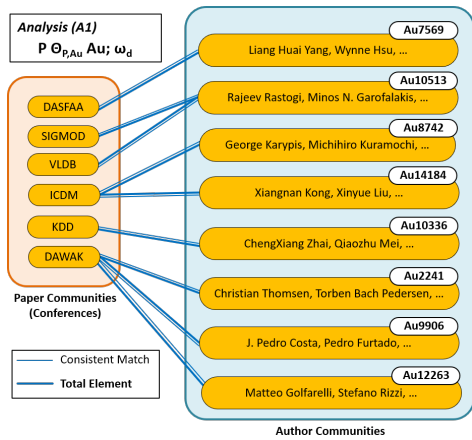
Analysis (A1)

$P\ \Theta_{P,Au}\ Au;\ \omega_d$

DASFAA

SIGMOD

VLDB

ICDM

KDD

DAWAK

Paper Communities (Conferences)

Consistent Match

Total Element

Au7569

Liang Huai Yang, Wynne Hsu, ...

Au10513

Rajeev Rastogi, Minos N. Garofalakis, ...

Au8742

George Karypis, Michihiro Kuramochi, ...

Au14184

Xiangnan Kong, Xinyue Liu, ...

Au10336

ChengXiang Zhai, Qiaozhu Mei, ...

Au2241

Christian Thomsen, Torben Bach Pedersen, ...

Au9906

J. Pedro Costa, Pedro Furtado, ...

Au12263

Matteo Golfarelli, Stefano Rizzi, ...

Author Communities